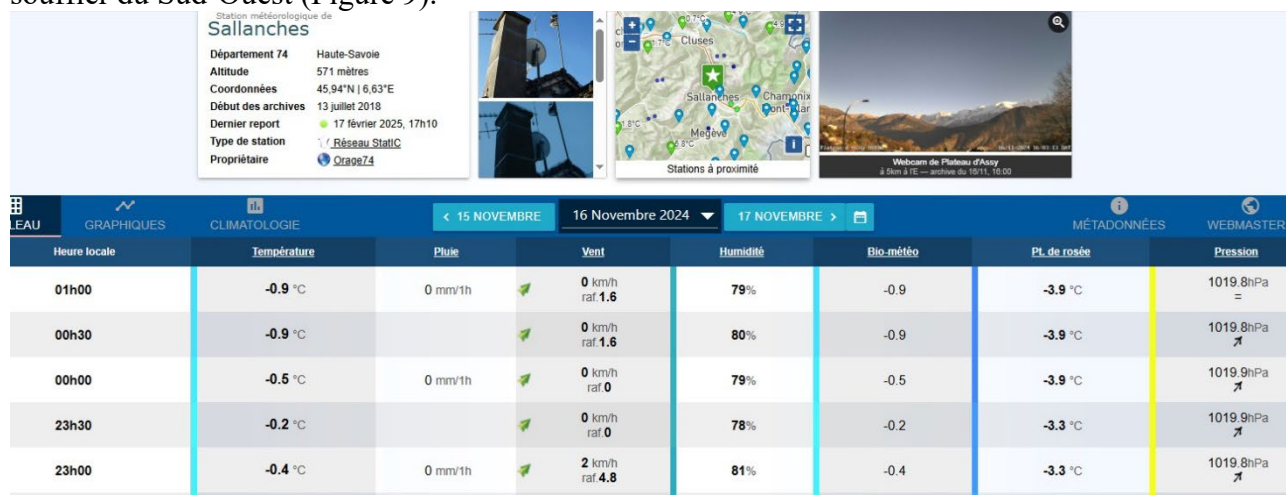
souffle du Sud-Ouest (Figure 9).

Station météorologique de
Sallanches

| | |
|---|---|
| Département 74 | Haute-Savoie |
| Altitude | 571 mètres |
| Coordonnées | 45,94°N \| 6,63°E |
| Début des archives | 13 juillet 2018 |
| Dernier report | 17 février 2025, 17h10 |
| Type de station | Réseau StatIC |
| Propriétaire | Orage74 |

Cluses
Sallanches
Chamonix
Megève
Stations à proximité

Webcam de Plateau d'Assy
à 5km à l'E — archive du 16/11, 16:00

LEAU GRAPHIQUES CLIMATOLOGIE < 15 NOVEMBRE 16 Novembre 2024 17 NOVEMBRE > MÉTADONNÉES WEBMASTER

| Heure locale | Température | Pluie | Vent | Humidité | Bio-météo | Pt. de rosée | Pression |
|---|---|---|---|---|---|---|---|
| 01h00 | -0.9 °C | 0 mm/1h | 0 km/h raf.1.6 | 79% | -0.9 | -3.9 °C | 1019.8hPa = |
| 00h30 | -0.9 °C | | 0 km/h raf.1.6 | 80% | -0.9 | -3.9 °C | 1019.8hPa |
| 00h00 | -0.5 °C | 0 mm/1h | 0 km/h raf.0 | 79% | -0.5 | -3.9 °C | 1019.9hPa |
| 23h30 | -0.2 °C | | 0 km/h raf.0 | 78% | -0.2 | -3.3 °C | 1019.9hPa |
| 23h00 | -0.4 °C | 0 mm/1h | 2 km/h raf.4.8 | 81% | -0.4 | -3.3 °C | 1019.8hPa |